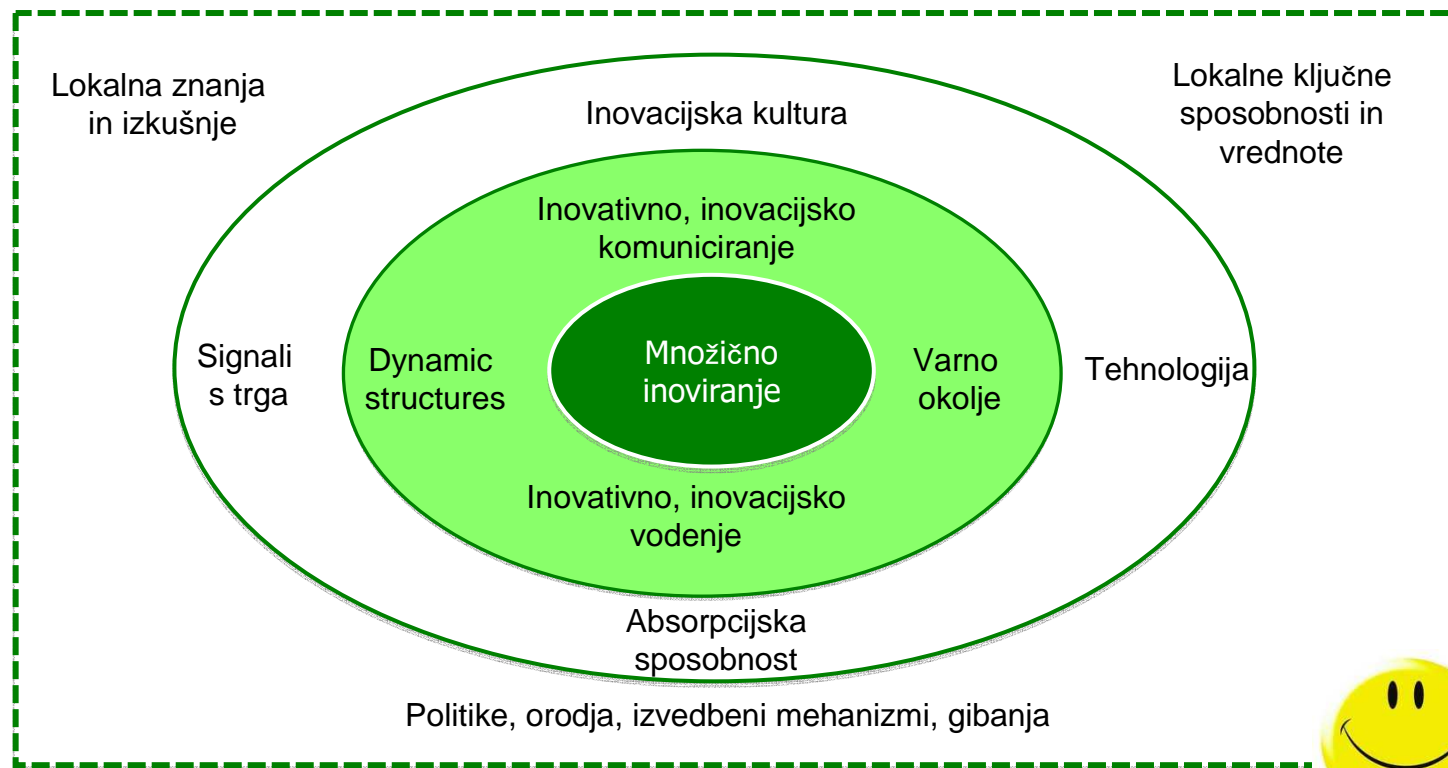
Lokalna znanja in izkušnje

Inovacijska kultura

Lokalne ključne sposobnosti in vrednote

Inovativno, inovacijsko komuniciranje

Signali s trga

Dynamic structures

Množično inoviranje

Varno okolje

Tehnologija

Inovativno, inovacijsko vodenje

Absorpcijska sposobnost

Politike, orodja, izvedbeni mehanizmi, gibanja